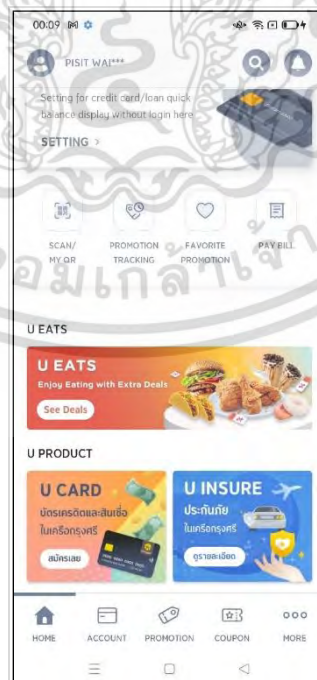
00:09

PISIT WAI***

Setting for credit card/loan quick balance display without login here

SETTING >

SCAN/ MY QR

PROMOTION TRACKING

FAVORITE PROMOTION

PAY BILL

อมเกล้าเจ้า

U EATS

U EATS
Enjoy Eating with Extra Deals
See Deals

U PRODUCT

U CARD
บัตรเครดิตและสินเชื่อ ในเครือกรุงศรี
สมัครเลย

U INSURE
ประกันภัย ในเครือกรุงศรี
ดูรายละเอียด

HOME
ACCOUNT
PROMOTION
COUPON
MORE